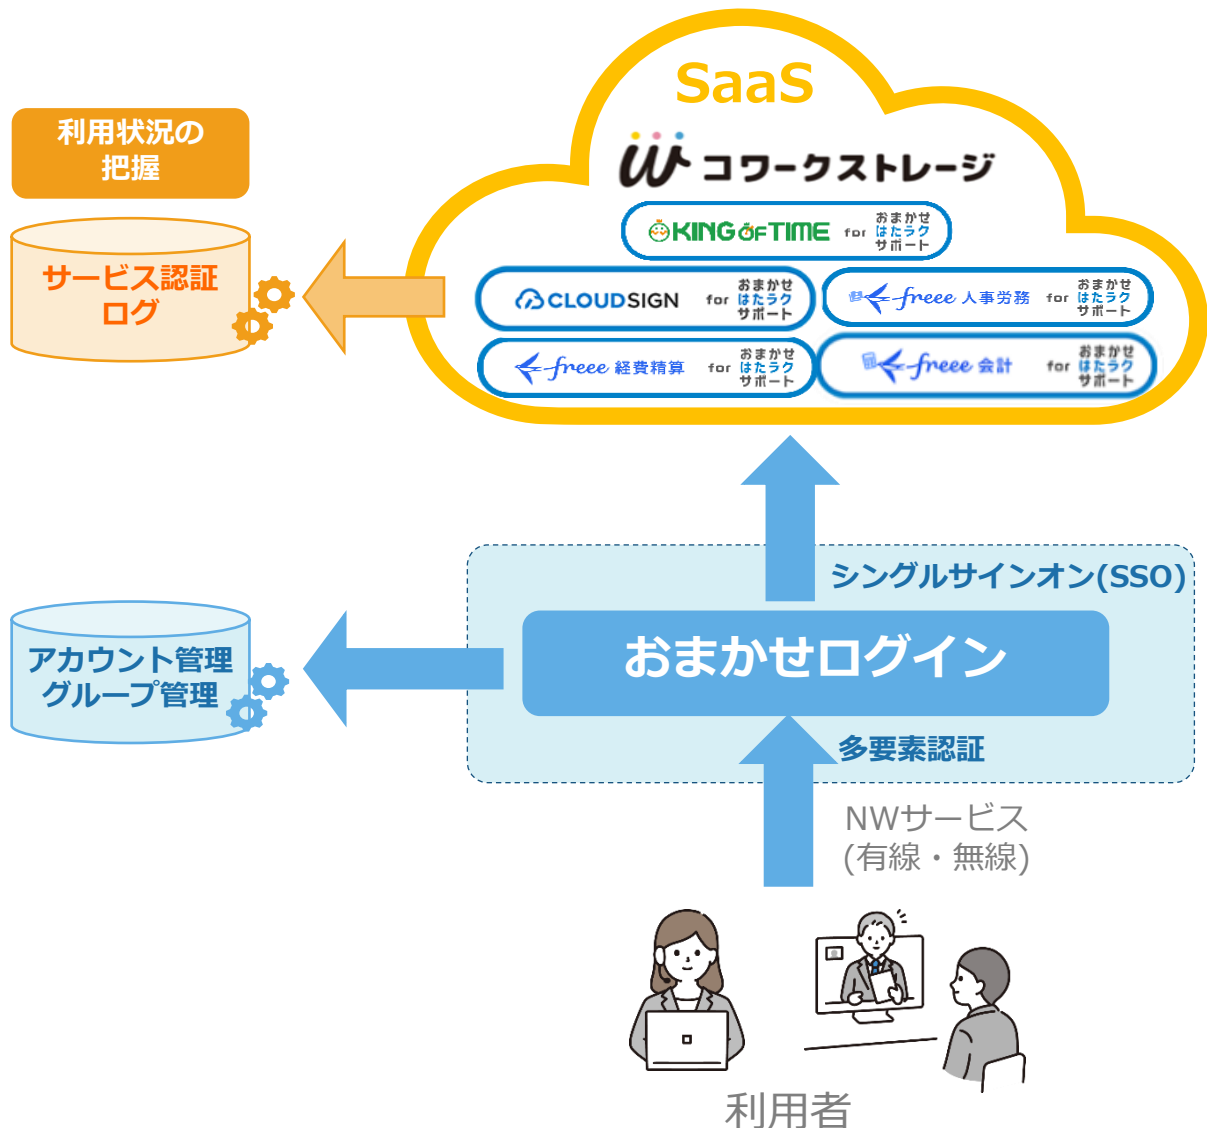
利用状況の把握

サービス認証ログ

SaaS

コワークストレージ

KING OF TIME for おまかせ はたラク サポート

CLOUDSIGN for おまかせ はたラク サポート

freee 人事労務 for おまかせ はたラク サポート

freee 経費精算 for おまかせ はたラク サポート

freee 会計 for おまかせ はたラク サポート

シングルサインオン(SSO)

アカウント管理
グループ管理

おまかせログイン

多要素認証

NWサービス
(有線・無線)

利用者